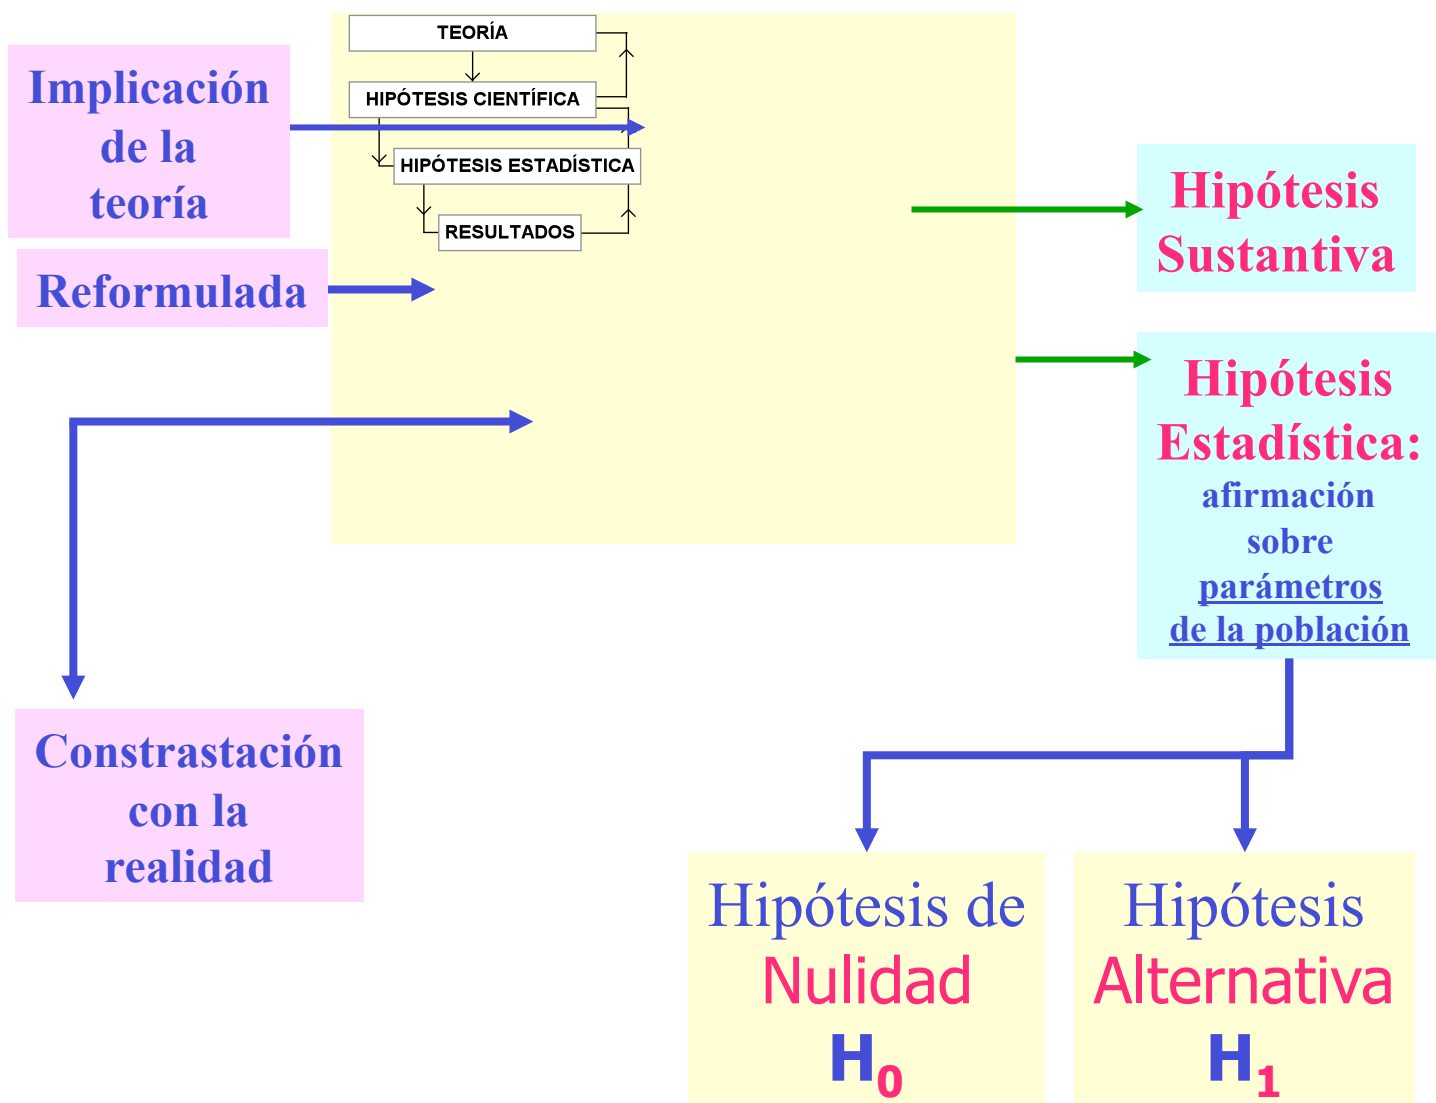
Implicación de la teoría

TEORÍA

HIPÓTESIS CIENTÍFICA

HIPÓTESIS ESTADÍSTICA

RESULTADOS

Reformulada

Hipótesis Sustantiva

Hipótesis Estadística: afirmación sobre parámetros de la población

Constrastación con la realidad

Hipótesis de Nulidad $H_0$

Hipótesis Alternativa $H_1$